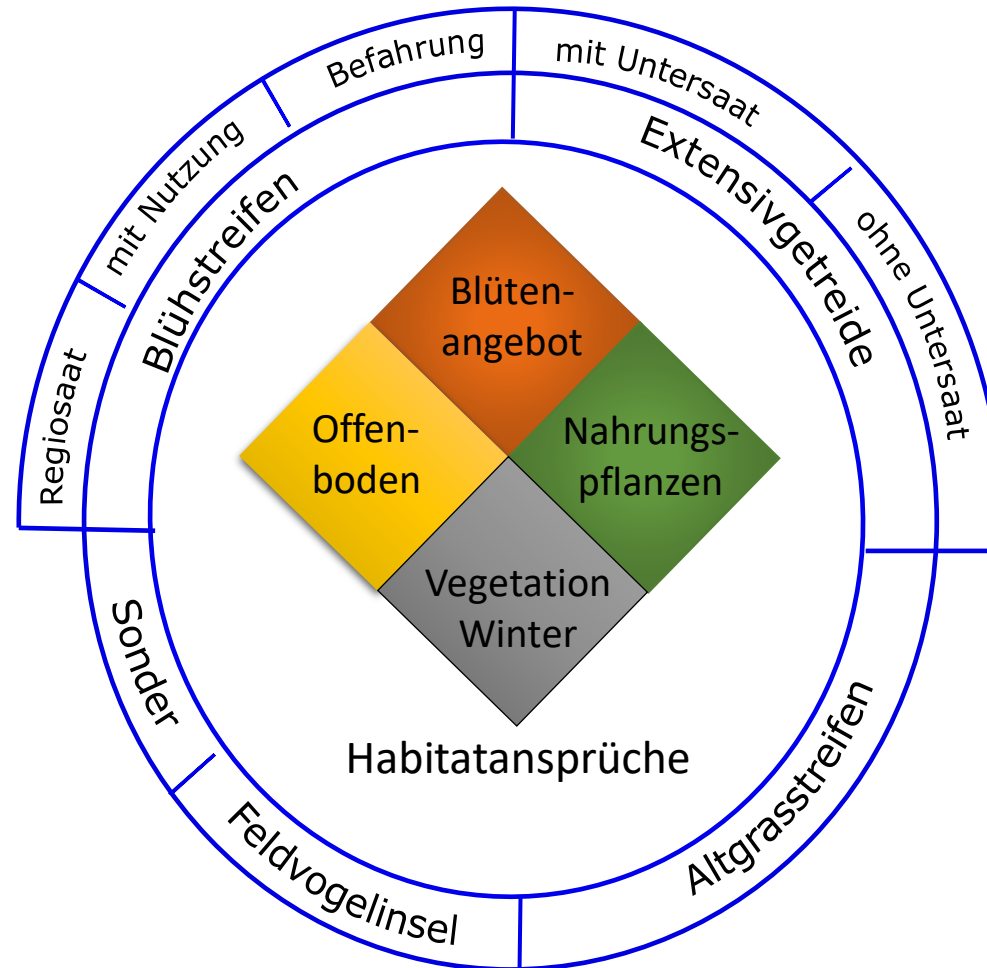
Befahrung

mit Untersaat

mit Nutzung

Extensivgetreide

ohne Untersaat

Blühstreifen

Regiosaat

Blütenangebot

Offenboden

Nahrungspflanzen

Vegetation Winter

Habitatansprüche

Sonder

Feldvogelinsel

Altgrasstreifen